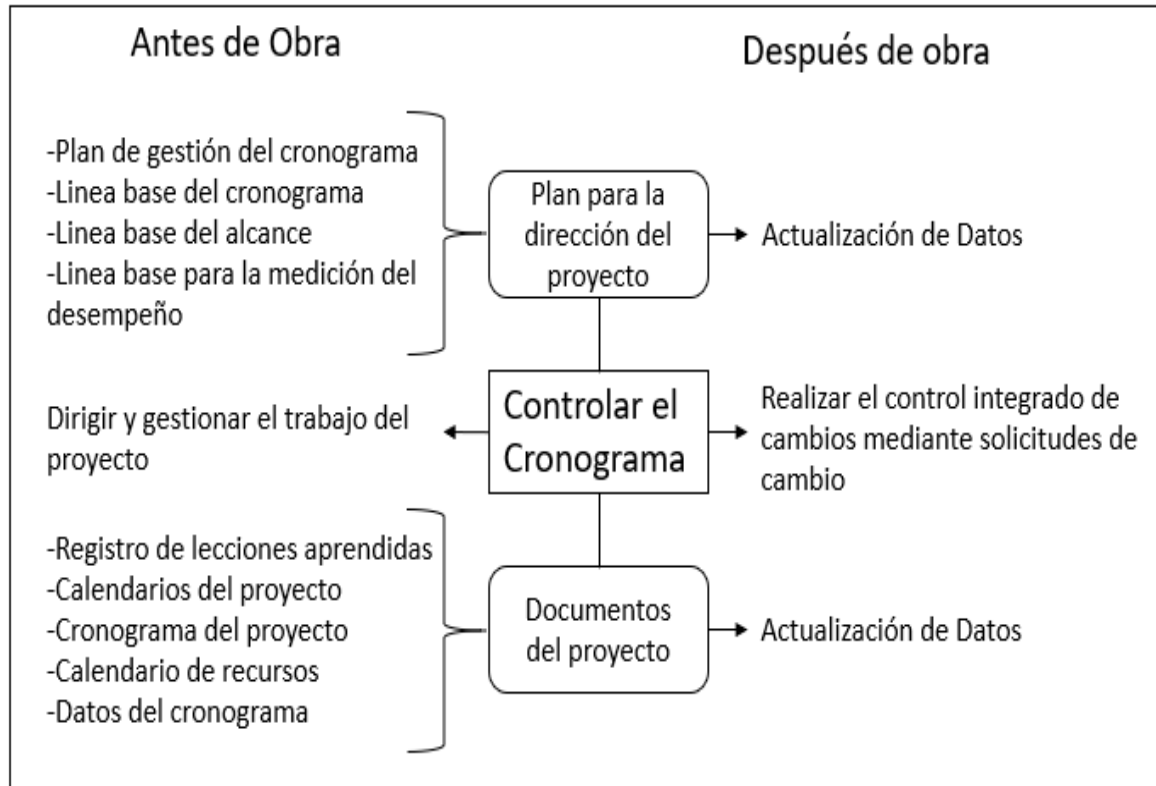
Antes de Obra

Después de obra

-Plan de gestión del cronograma
-Linea base del cronograma
-Linea base del alcance
-Linea base para la medición del desempeño

Plan para la dirección del proyecto

Actualización de Datos

Dirigir y gestionar el trabajo del proyecto

Controlar el Cronograma

Realizar el control integrado de cambios mediante solicitudes de cambio

-Registro de lecciones aprendidas
-Calendarios del proyecto
-Cronograma del proyecto
-Calendario de recursos
-Datos del cronograma

Documentos del proyecto

Actualización de Datos